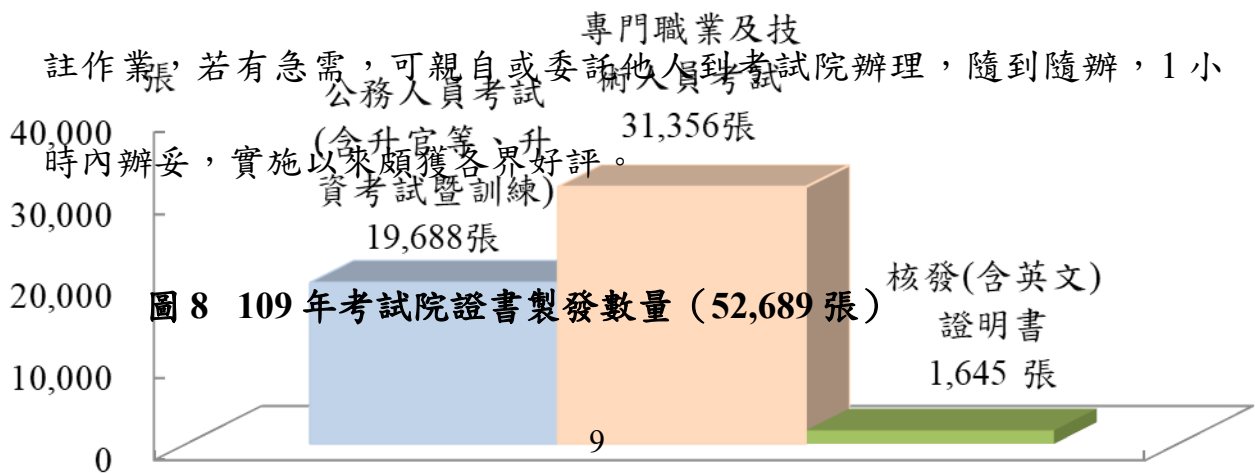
註作業，若有急需，可親自或委託他人到考試院辦理，隨到隨辦，1 小時內辦妥，實施以來頗獲各界好評。

張

公務人員考試（含升官等、升資考試暨訓練）19,688張

專門職業及技術人員考試 31,356張

核發(含英文)證明書 1,645 張

40,000
30,000
20,000
10,000
0

圖 8 109 年考試院證書製發數量（52,689 張）

9